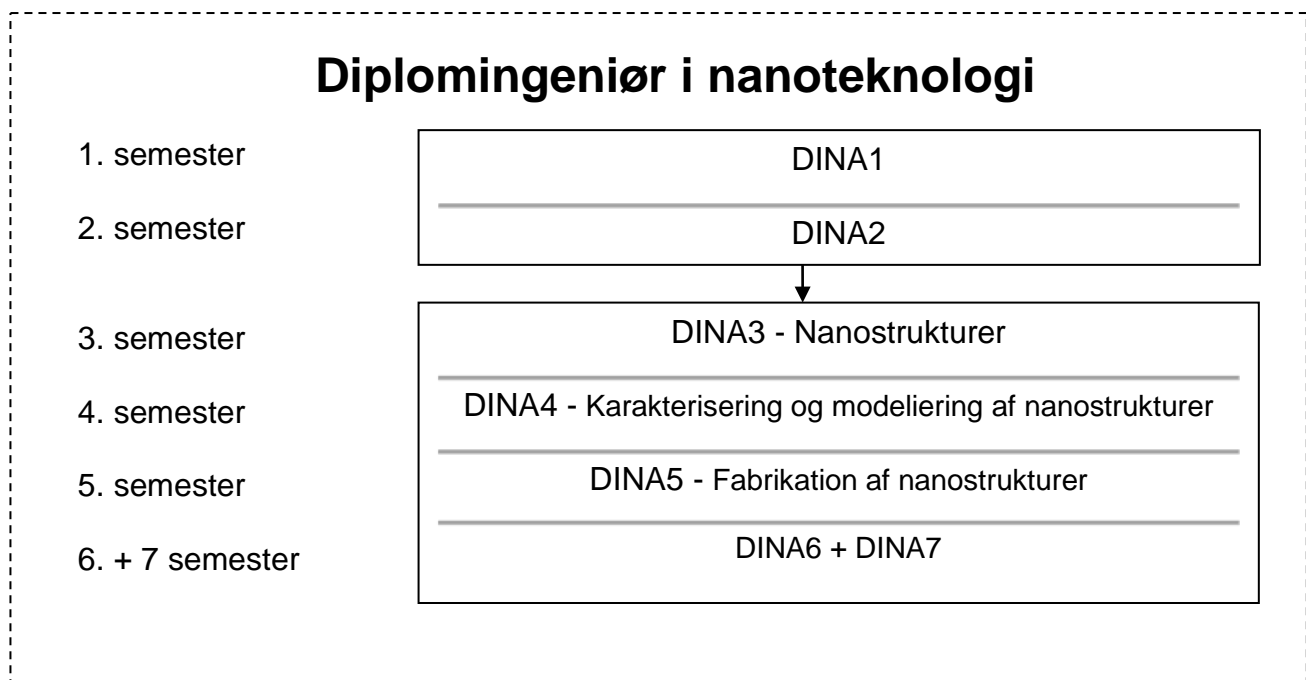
Diplomingeniør i nanoteknologi

1. semester

2. semester

3. semester

4. semester

5. semester

6. + 7 semester

DINA1

DINA2

DINA3 - Nanostrukturer

DINA4 - Karakterisering og modeliering af nanostrukturer

DINA5 - Fabrikation af nanostrukturer

DINA6 + DINA7